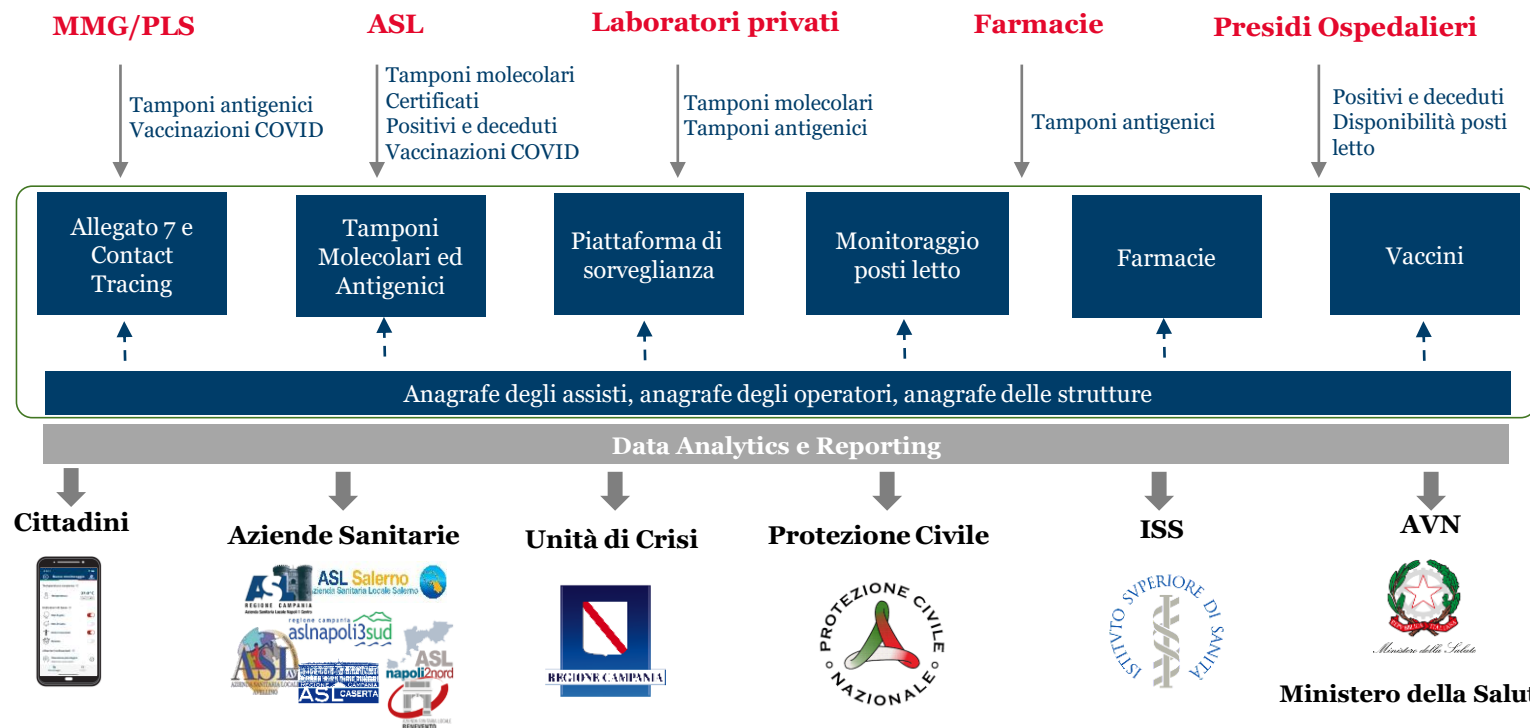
MMG/PLS

Tamponi antigenici
Vaccinazioni COVID

ASL

Tamponi molecolari
Certificati
Positivi e deceduti
Vaccinazioni COVID

Laboratori privati

Tamponi molecolari
Tamponi antigenici

Farmacie

Tamponi antigenici

Presidi Ospedalieri

Positivi e deceduti
Disponibilità posti letto

Allegato 7 e Contact Tracing

Tamponi Molecolari ed Antigenici

Piattaforma di sorveglianza

Monitoraggio posti letto

Farmacie

Vaccini

Anagrafe degli assisti, anagrafe degli operatori, anagrafe delle strutture

Data Analytics e Reporting

Cittadini

Aziende Sanitarie

ASL Salerno
Azienda Sanitaria Locale Salerno
ASL REGIONE CAMPANIA
aslnapoli3sud
ASL AV
ASL CASERTA
ASL napoli2nord
BENEVENTO

Unità di Crisi

REGIONE CAMPANIA

Protezione Civile

PROTEZIONE CIVILE NAZIONALE

ISS

ISTITVTO SVPERIORE DI SANITÀ

AVN

Ministero della Salute

Ministero della Salut